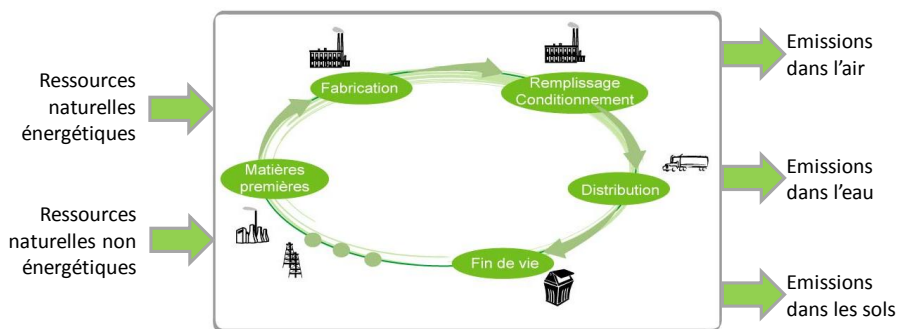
Ressources naturelles énergétiques

Ressources naturelles non énergétiques

Fabrication

Remplissage Conditionnement

Distribution

Fin de vie

Matières premières

Emissions dans l'air

Emissions dans l'eau

Emissions dans les sols